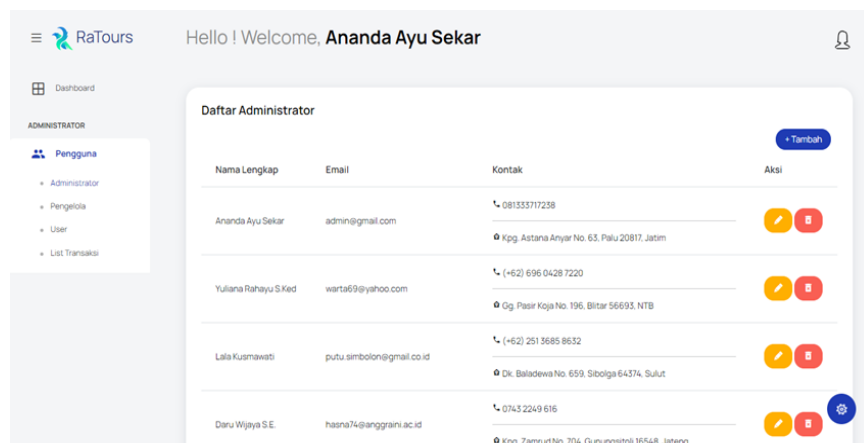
RaTours

Hello ! Welcome, **Ananda Ayu Sekar**

Dashboard

ADMINISTRATOR

Pengguna

- Administrator
- Pengelola
- User
- List Transaksi

Daftar Administrator

+ Tambah

| Nama Lengkap | Email | Kontak | Aksi |
|---|---|---|---|
| Ananda Ayu Sekar | admin@gmail.com | 081333717238 Kpg. Astana Anyar No. 63, Palu 20817, Jatim | |
| Yuliana Rahayu S.Ked | warta69@yahoo.com | (+62) 696 0428 7220 Gg. Pasir Koja No. 196, Blitar 56693, NTB | |
| Lala Kusmawati | putu.simbolon@gmail.co.id | (+62) 251 3685 8632 Dk. Baladewa No. 659, Sibolga 64374, Sulut | |
| Daru Wijaya S.E. | hasna74@anggraini.ac.id | 0743 2249 616 Kpg. Zamrud No. 704, Gunungsitoli 16548, Jateng | |